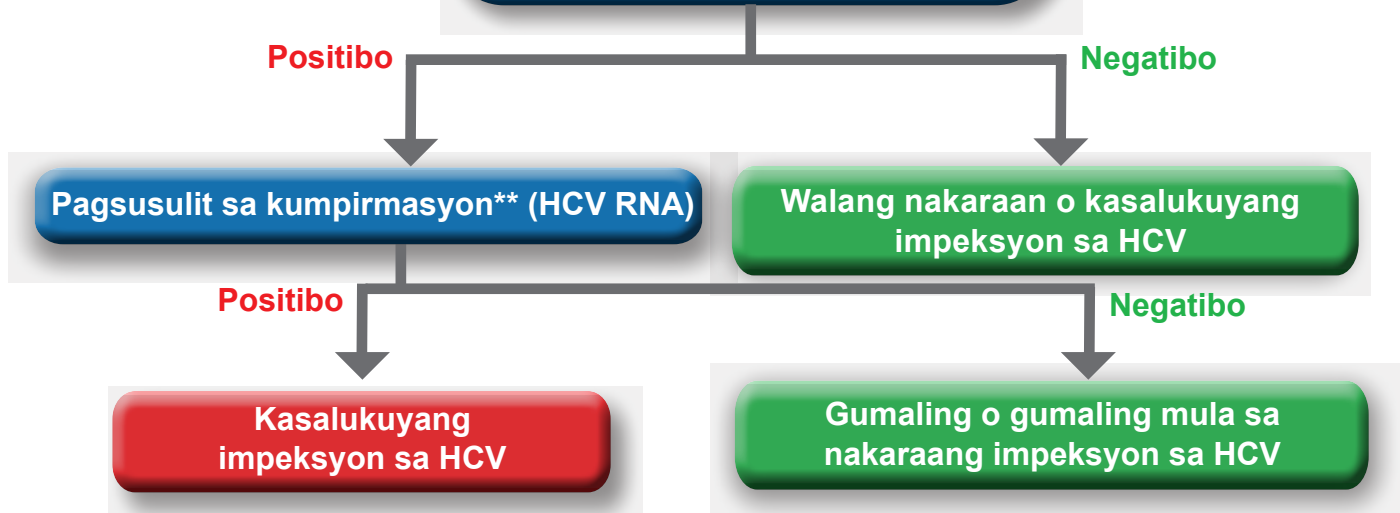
Positibo

Negatibo

Pagsusulit sa kumpirmasyon** (HCV RNA)

Walang nakaraan o kasalukuyang impeksyon sa HCV

Positibo

Negatibo

Kasalukuyang impeksyon sa HCV

Gumaling o gumaling mula sa nakaraang impeksyon sa HCV